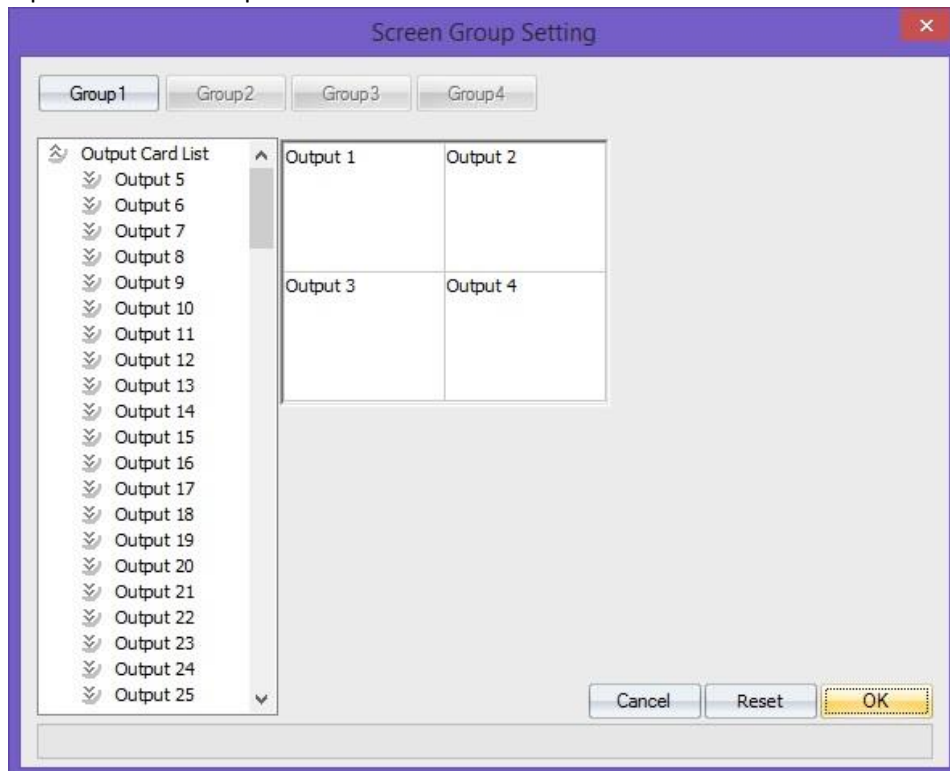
Screen Group Setting

Group1 Group2 Group3 Group4

Output Card List
Output 5
Output 6
Output 7
Output 8
Output 9
Output 10
Output 11
Output 12
Output 13
Output 14
Output 15
Output 16
Output 17
Output 18
Output 19
Output 20
Output 21
Output 22
Output 23
Output 24
Output 25

| Output 1 | Output 2 |
|---|---|
| Output 3 | Output 4 |

Cancel Reset OK